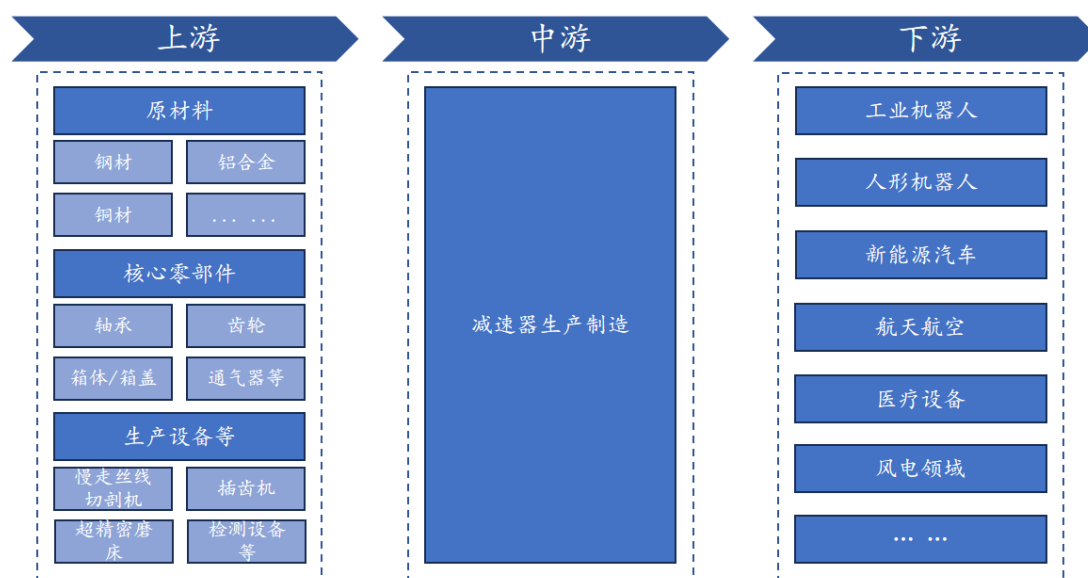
上游

原材料

钢材

铝合金

铜材

... ...

核心零部件

轴承

齿轮

箱体/箱盖

通气器等

生产设备等

慢走丝线切割机

插齿机

超精密磨床

检测设备等

中游

减速器生产制造

下游

工业机器人

人形机器人

新能源汽车

航天航空

医疗设备

风电领域

... ...